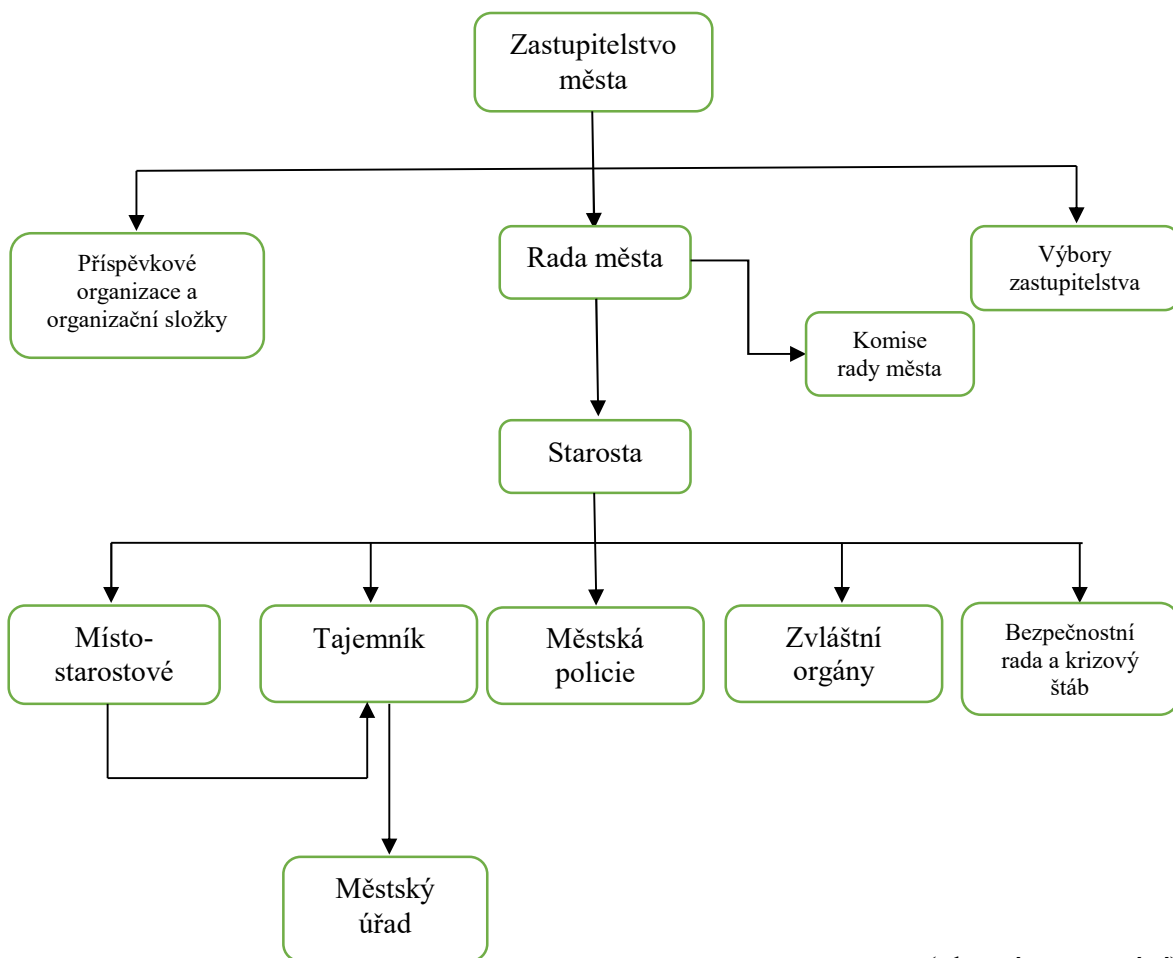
Zastupitelstvo města

Příspěvkové organizace a organizační složky

Rada města

Výbory zastupitelstva

Komise rady města

Starosta

Místo-starostové

Tajemník

Městská policie

Zvláštní orgány

Bezpečnostní rada a krizový štáb

Městský úřad

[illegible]